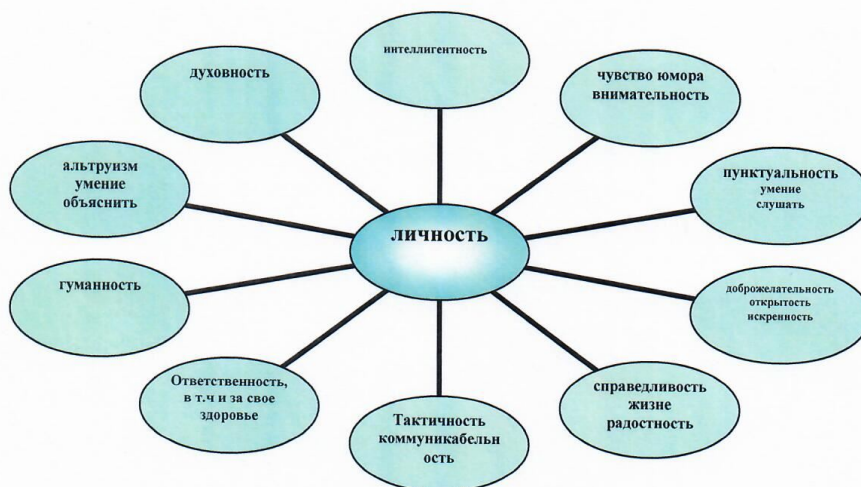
личность

интеллигентность

чувство юмора внимательность

пунктуальность умение слушать

доброжелательность открытость искренность

справедливость жизне радостность

Тактичность коммуникабельн ость

Ответственность, в т.ч и за свое здоровье

гуманность

альтруизм умение объяснить

духовность